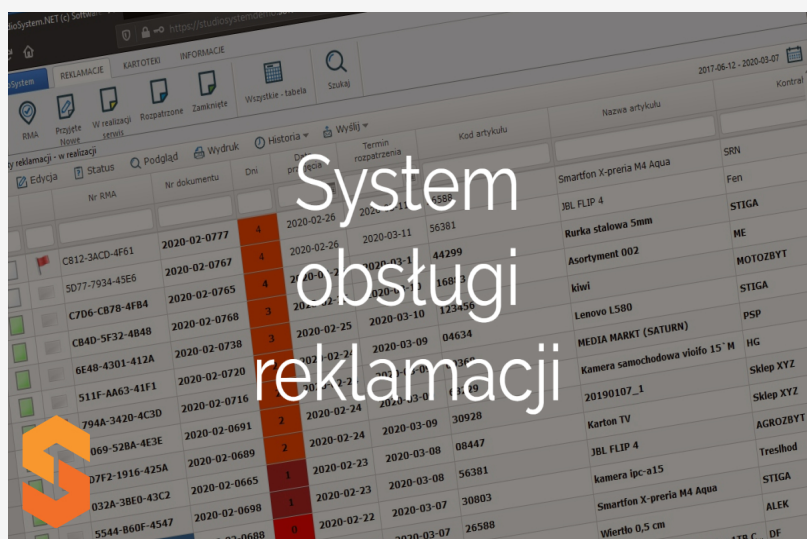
System obsługi reklamacji

dioSystem.NET (c) Softso
https://studiosystemdemo
oSystem
REKLAMACJE
KARTOTEKI
INFORMACJE
RMA
Przyjęte Nowe
W realizacji serwis
Rozpatrzone
Zamknięte
Wszystkie - tabela
Szukaj
2017-06-12 - 2020-03-07
y reklamacji - w realizacji
Edycja
Status
Podgląd
Wydruk
Historia
Wyślij
Nr RMA
Nr dokumentu
Dni
Termin rozpatrzenia
Kod artykułu
Nazwa artykułu
Kontra

| Nr RMA | Nr dokumentu | Dni | | Termin rozpatrzenia | Kod artykułu | Nazwa artykułu | Kontra |
|---|---|---|---|---|---|---|---|
| C812-3ACD-4F61 | 2020-02-0777 | 4 | 2020-02-26 | 2020-03-11 | 56381 | JBL FLIP 4 | STIGA |
| 5D77-7934-45E6 | 2020-02-0767 | 4 | 2020-02-26 | 2020-03-1 | 44299 | Rurka stalowa 5mm | ME |
| C7D6-CB78-4FB4 | 2020-02-0765 | 4 | | | 16853 | Asortyment 002 | MOTOZBYT |
| CB4D-5F32-4B48 | 2020-02-0768 | 3 | 2020-02-25 | 2020-03-10 | 123456 | kiwi | STIGA |
| 6E48-4301-412A | 2020-02-0738 | 3 | 2020-02-25 | 2020-03-09 | 04634 | Lenovo L580 | PSP |
| 511F-AA63-41F1 | 2020-02-0720 | | | | | MEDIA MARKT (SATURN) | HG |
| 794A-3420-4C3D | 2020-02-0716 | 2 | 2020-02-24 | 2020-03-09 | 30928 | Kamera samochodowa vioifo 15`M | Sklep XYZ |
| 069-52BA-4E3E | 2020-02-0691 | 2 | 2020-02-24 | 2020-03-09 | 08447 | 20190107_1 | Sklep XYZ |
| D7F2-1916-425A | 2020-02-0689 | 1 | 2020-02-23 | 2020-03-08 | 56381 | Karton TV | AGROZBYT |
| 032A-3BE0-43C2 | 2020-02-0665 | 1 | 2020-02-23 | 2020-03-08 | 30803 | JBL FLIP 4 | Treslhod |
| 5544-B60F-4547 | 2020-02-0698 | 0 | 2020-02-22 | 2020-03-07 | 26588 | kamera ipc-a15 | STIGA |
| | 2020-02-0688 | | | | | Smartfon X-preria M4 Aqua | ALEK |
| | | | | | | Wiertło 0,5 cm | DF |

Smartfon X-preria M4 Aqua
SRN
Fen